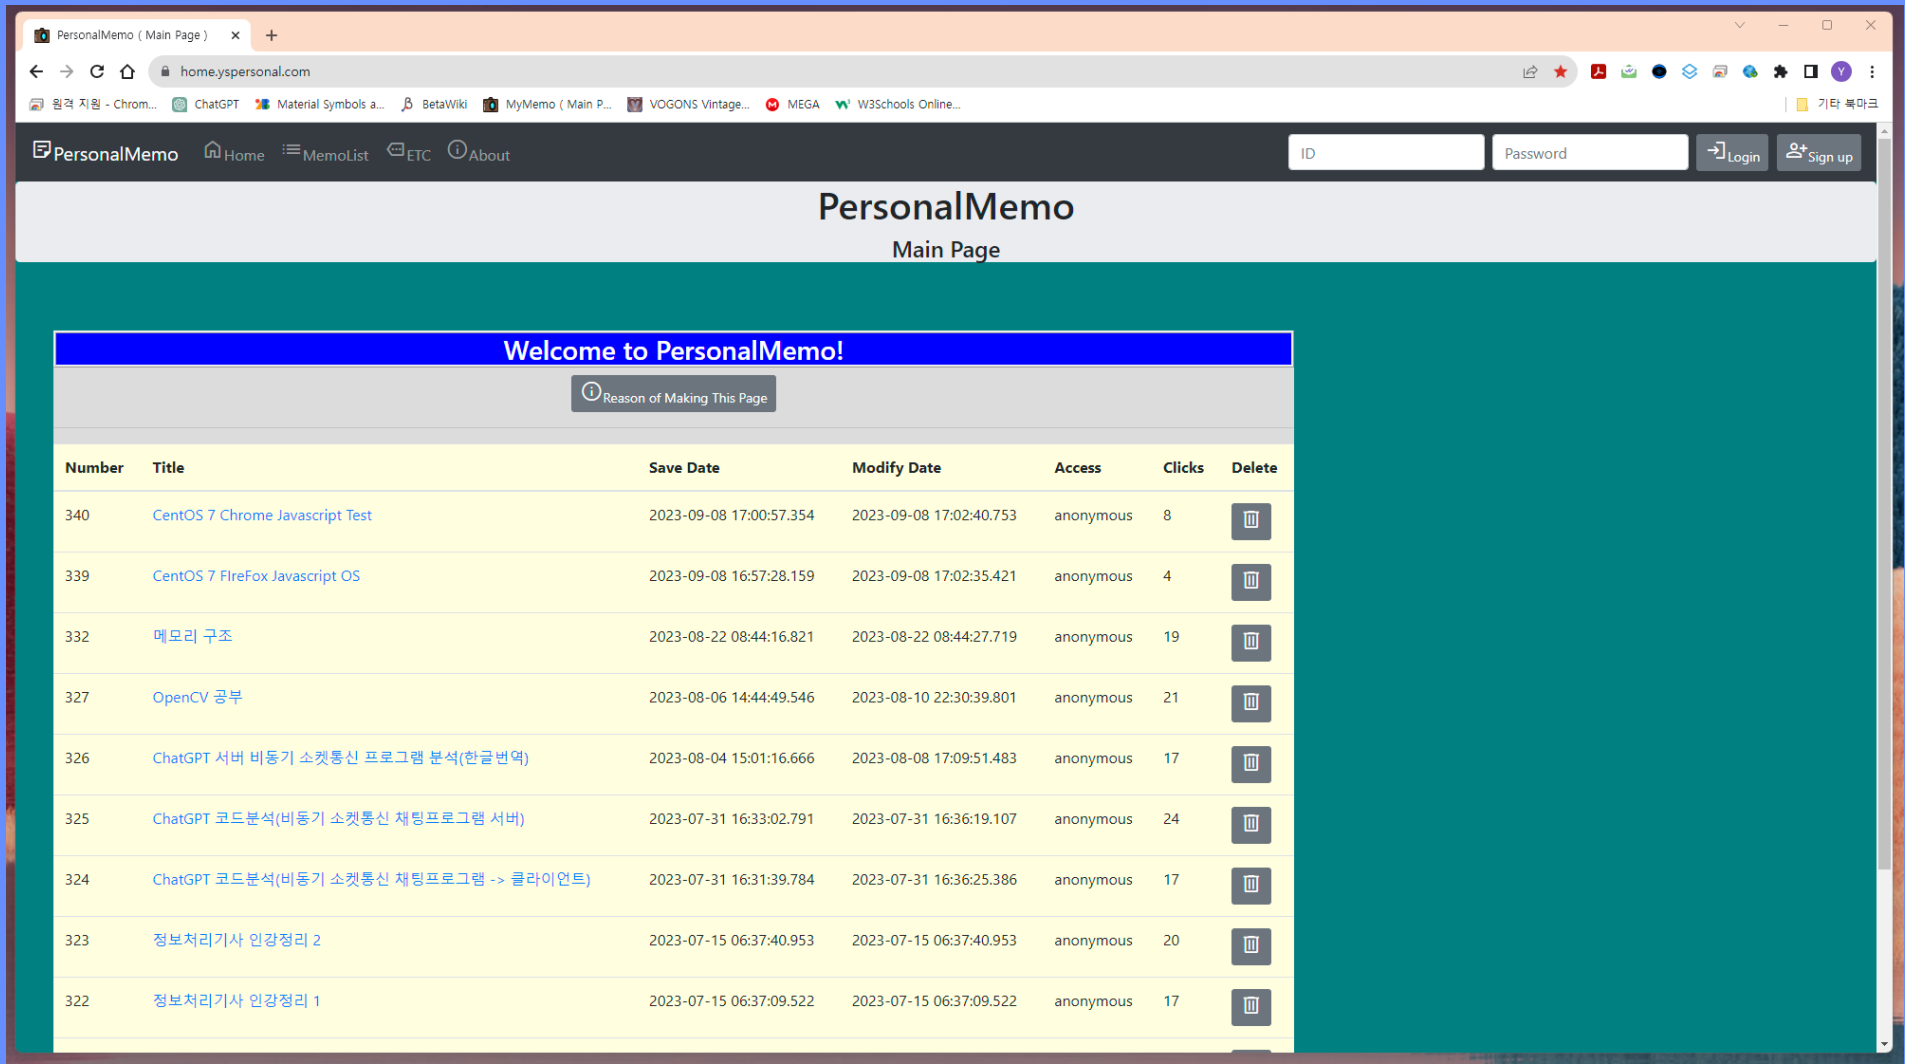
PersonalMemo ( Main Page )

home.yspersonal.com

원격 지원 - Chrom... ChatGPT Material Symbols a... BetaWiki MyMemo ( Main P... VOGONS Vintage... MEGA W3Schools Online... 기타 북마크

PersonalMemo Home MemoList ETC About

ID Password Login Sign up

PersonalMemo

Main Page

Welcome to PersonalMemo!

Reason of Making This Page

| Number | Title | Save Date | Modify Date | Access | Clicks | Delete |
|---|---|---|---|---|---|---|
| 340 | CentOS 7 Chrome Javascript Test | 2023-09-08 17:00:57.354 | 2023-09-08 17:02:40.753 | anonymous | 8 | |
| 339 | CentOS 7 FIreFox Javascript OS | 2023-09-08 16:57:28.159 | 2023-09-08 17:02:35.421 | anonymous | 4 | |
| 332 | 메모리 구조 | 2023-08-22 08:44:16.821 | 2023-08-22 08:44:27.719 | anonymous | 19 | |
| 327 | OpenCV 공부 | 2023-08-06 14:44:49.546 | 2023-08-10 22:30:39.801 | anonymous | 21 | |
| 326 | ChatGPT 서버 비동기 소켓통신 프로그램 분석(한글번역) | 2023-08-04 15:01:16.666 | 2023-08-08 17:09:51.483 | anonymous | 17 | |
| 325 | ChatGPT 코드분석(비동기 소켓통신 채팅프로그램 서버) | 2023-07-31 16:33:02.791 | 2023-07-31 16:36:19.107 | anonymous | 24 | |
| 324 | ChatGPT 코드분석(비동기 소켓통신 채팅프로그램 -> 클라이언트) | 2023-07-31 16:31:39.784 | 2023-07-31 16:36:25.386 | anonymous | 17 | |
| 323 | 정보처리기사 인강정리 2 | 2023-07-15 06:37:40.953 | 2023-07-15 06:37:40.953 | anonymous | 20 | |
| 322 | 정보처리기사 인강정리 1 | 2023-07-15 06:37:09.522 | 2023-07-15 06:37:09.522 | anonymous | 17 | |